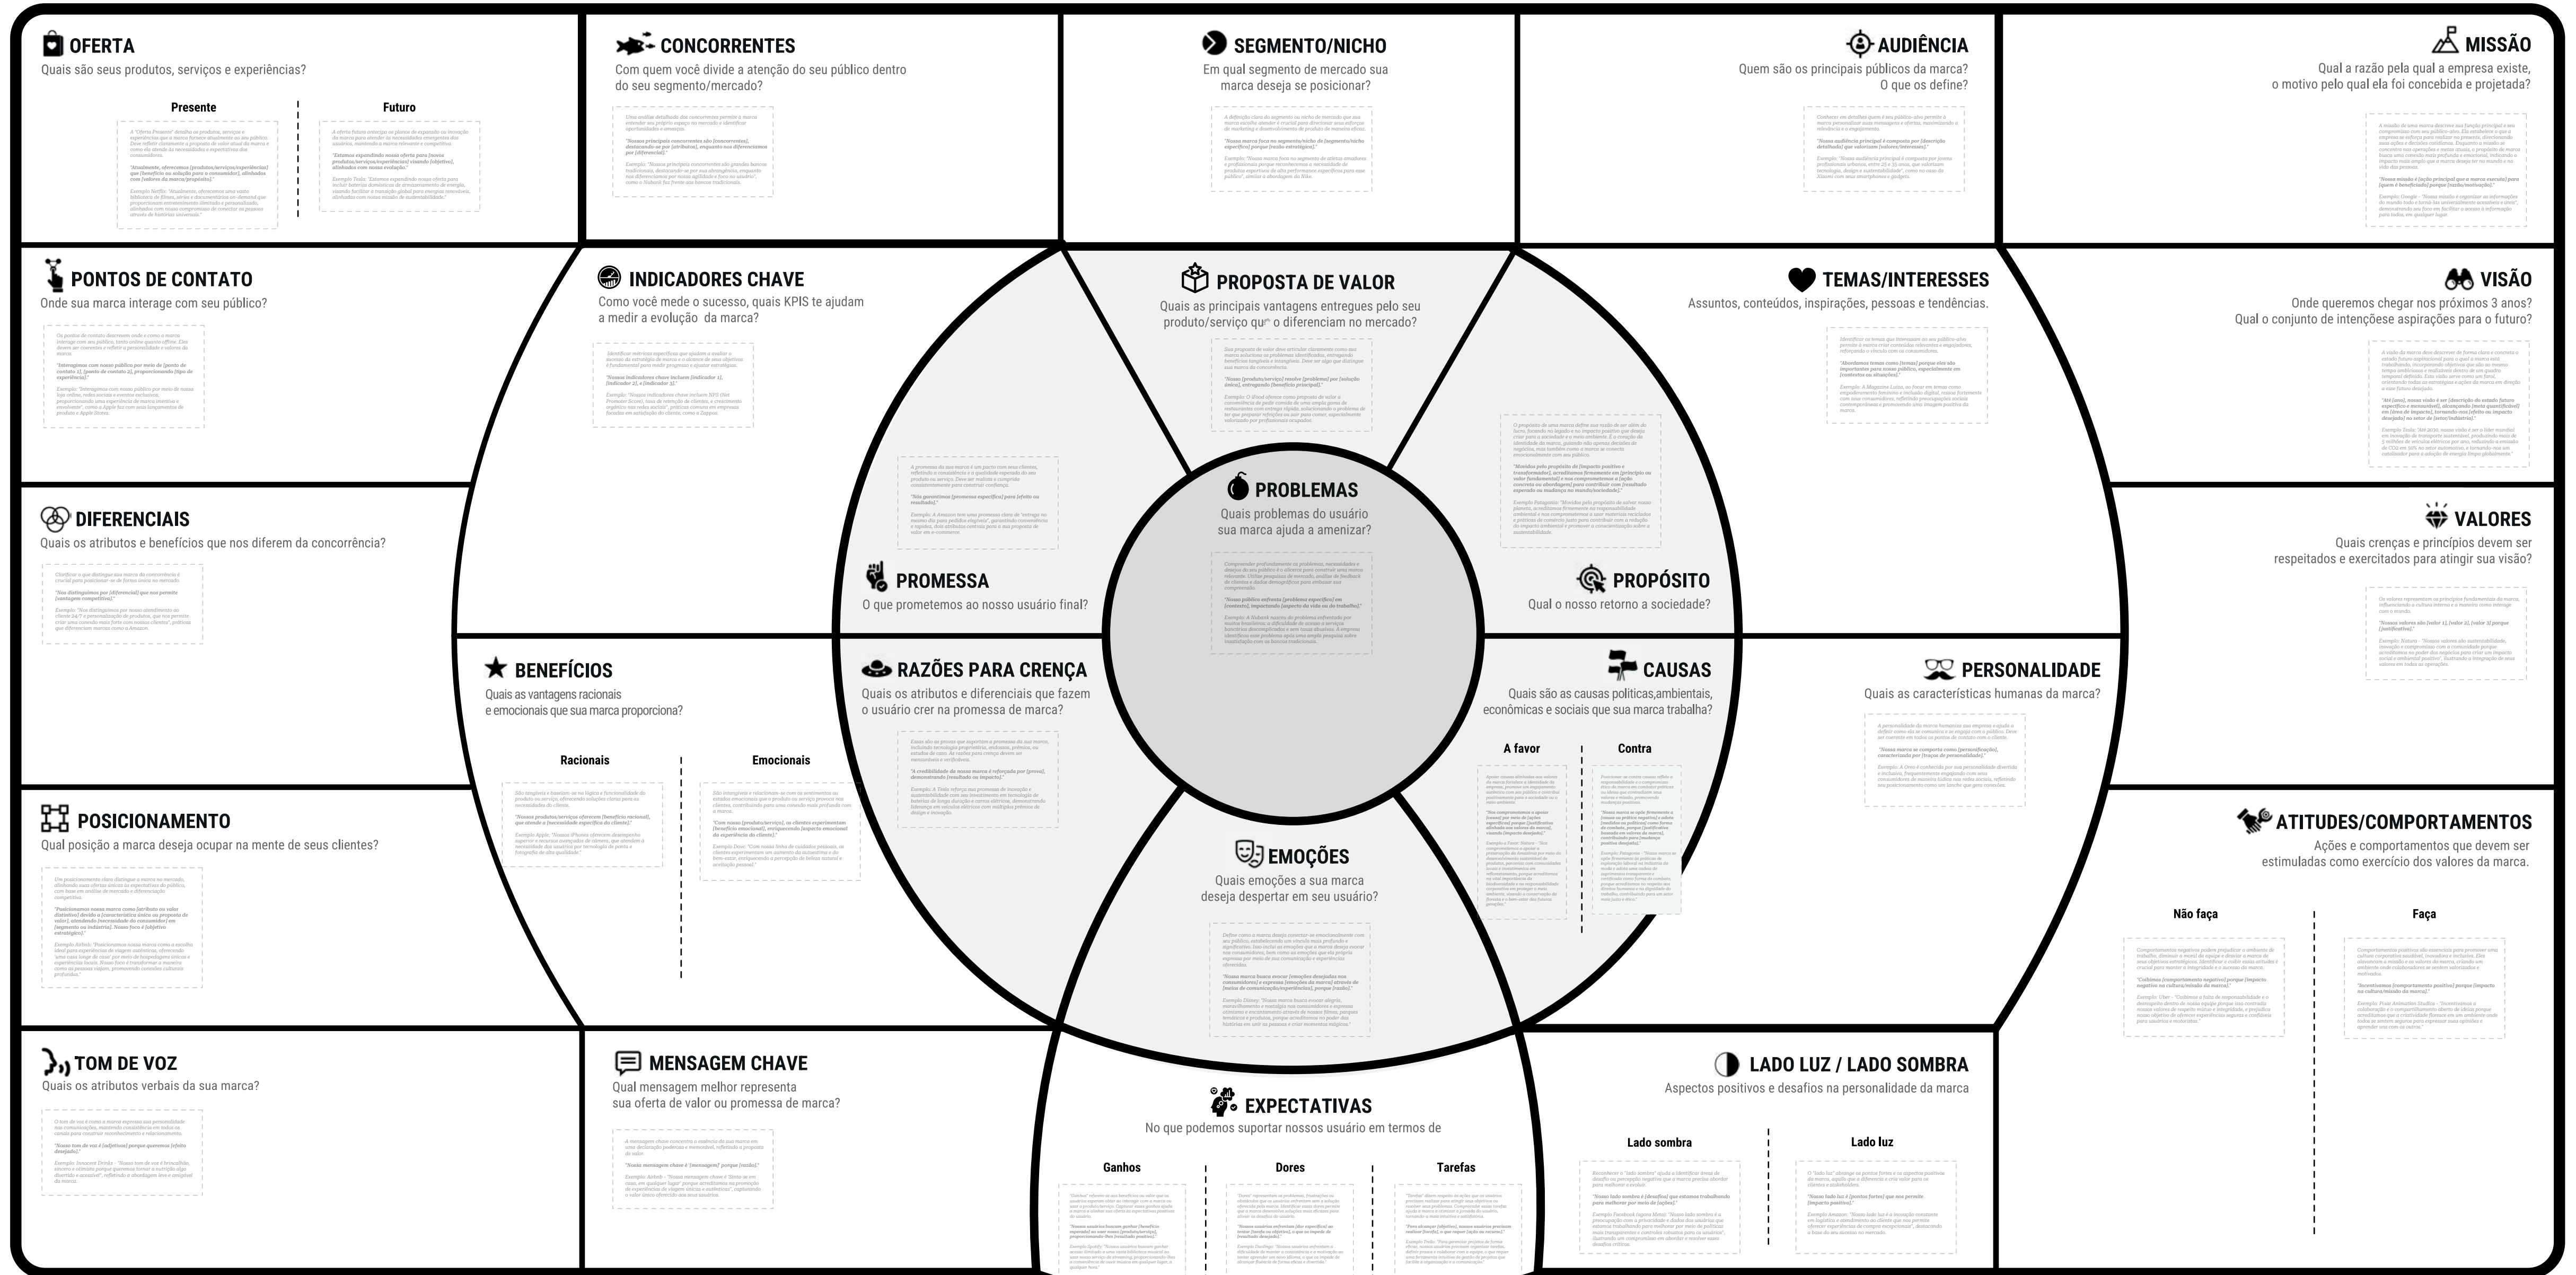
OFERTA
Quais são seus produtos, serviços e experiências?

Presente | Futuro

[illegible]

CONCORRENTES
Com quem você divide a atenção do seu público dentro do seu segmento/mercado?

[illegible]

SEGMENTO/NICHO
Em qual segmento de mercado sua marca deseja se posicionar?

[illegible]

AUDIÊNCIA
Quem são os principais públicos da marca? O que os define?

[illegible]

MISSÃO
Qual a razão pela qual a empresa existe, o motivo pelo qual ela foi concebida e projetada?

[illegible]

PONTOS DE CONTATO
Onde sua marca interage com seu público?

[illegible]

INDICADORES CHAVE
Como você mede o sucesso, quais KPIS te ajudam a medir a evolução da marca?

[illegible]

PROPOSTA DE VALOR
Quais as principais vantagens entregues pelo seu produto/serviço que o diferenciam no mercado?

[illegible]

TEMAS/INTERESSES
Assuntos, conteúdos, inspirações, pessoas e tendências.

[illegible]

VISÃO
Onde queremos chegar nos próximos 3 anos? Qual o conjunto de intençõese aspirações para o futuro?

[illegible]

DIFERENCIAIS
Quais os atributos e benefícios que nos diferem da concorrência?

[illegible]

PROBLEMAS
Quais problemas do usuário sua marca ajuda a amenizar?

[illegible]

PROMESSA
O que prometemos ao nosso usuário final?

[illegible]

PROPÓSITO
Qual o nosso retorno a sociedade?

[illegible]

VALORES
Quais crenças e princípios devem ser respeitados e exercitados para atingir sua visão?

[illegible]

BENEFÍCIOS
Quais as vantagens racionais e emocionais que sua marca proporciona?

Racionais | Emocionais

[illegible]

RAZÕES PARA CRENÇA
Quais os atributos e diferenciais que fazem o usuário crer na promessa de marca?

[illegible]

CAUSAS
Quais são as causas políticas,ambientais, econômicas e sociais que sua marca trabalha?

A favor | Contra

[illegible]

PERSONALIDADE
Quais as características humanas da marca?

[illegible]

POSICIONAMENTO
Qual posição a marca deseja ocupar na mente de seus clientes?

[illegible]

EMOÇÕES
Quais emoções a sua marca deseja despertar em seu usuário?

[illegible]

ATITUDES/COMPORTAMENTOS
Ações e comportamentos que devem ser estimuladas como exercício dos valores da marca.

Não faça | Faça

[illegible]

TOM DE VOZ
Quais os atributos verbais da sua marca?

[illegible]

MENSAGEM CHAVE
Qual mensagem melhor representa sua oferta de valor ou promessa de marca?

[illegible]

EXPECTATIVAS
No que podemos suportar nossos usuário em termos de

Ganhos | Dores | Tarefas

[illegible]

LADO LUZ / LADO SOMBRA
Aspectos positivos e desafios na personalidade da marca

Lado sombra | Lado luz

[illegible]